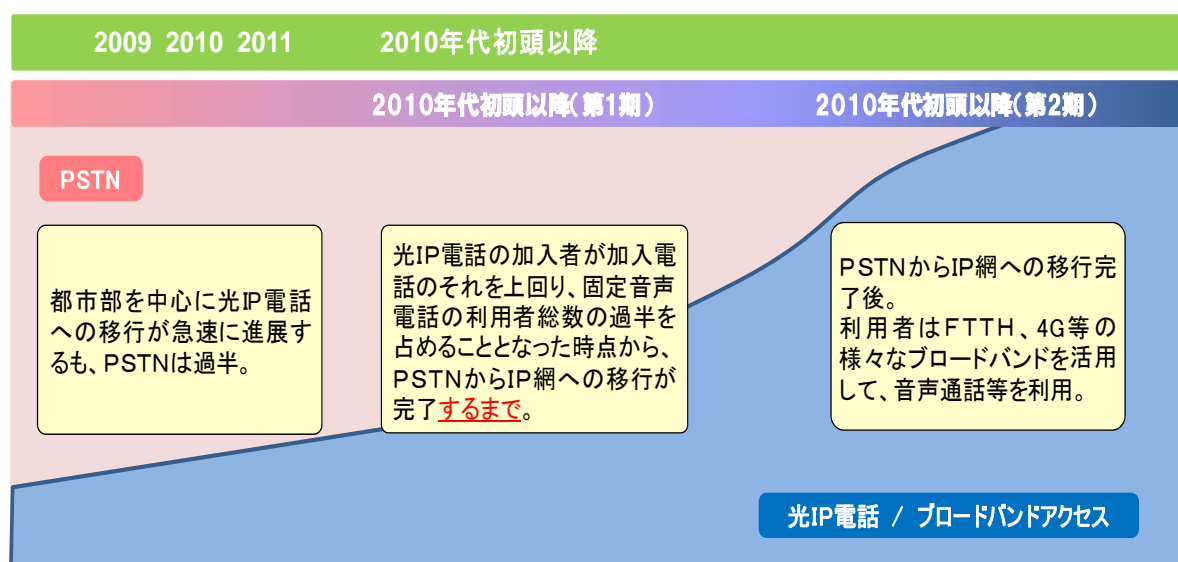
2009 2010 2011 2010年代初頭以降

2010年代初頭以降（第1期） 2010年代初頭以降（第2期）

PSTN

都市部を中心に光IP電話への移行が急速に進展するも、PSTNは過半。

光IP電話の加入者が加入電話のそれを上回り、固定音声電話の利用者総数の過半を占めることとなった時点から、PSTNからIP網への移行が完了するまで。

PSTNからIP網への移行完了後。
利用者はFTTH、4G等の様々なブロードバンドを活用して、音声通話等を利用。

光IP電話 / ブロードバンドアクセス